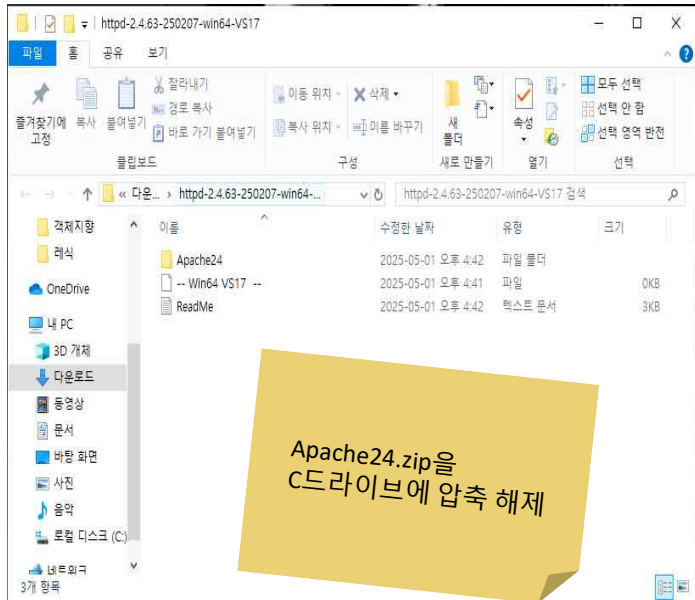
httpd-2.4.63-250207-win64-VS17

파일 홈 공유 보기

즐겨찾기에 고정 복사 붙여넣기 잘라내기 경로 복사 바로 가기 붙여넣기
클립보드

이동 위치 삭제 복사 위치 이름 바꾸기
구성

새 폴더
새로 만들기

속성
열기

모두 선택 선택 안 함 선택 영역 반전
선택

« 다운... › httpd-2.4.63-250207-win64-...

httpd-2.4.63-250207-win64-VS17 검색

객체지향
레식
OneDrive
내 PC
3D 개체
다운로드
동영상
문서
바탕 화면
사진
음악
로컬 디스크 (C:)
네트워크

| 이름 | 수정한 날짜 | 유형 | 크기 |
|---|---|---|---|
| Apache24 | 2025-05-01 오후 4:42 | 파일 폴더 | |
| -- Win64 VS17 -- | 2025-05-01 오후 4:41 | 파일 | 0KB |
| ReadMe | 2025-05-01 오후 4:42 | 텍스트 문서 | 3KB |

3개 항목

Apache24.zip을 C드라이브에 압축 해제